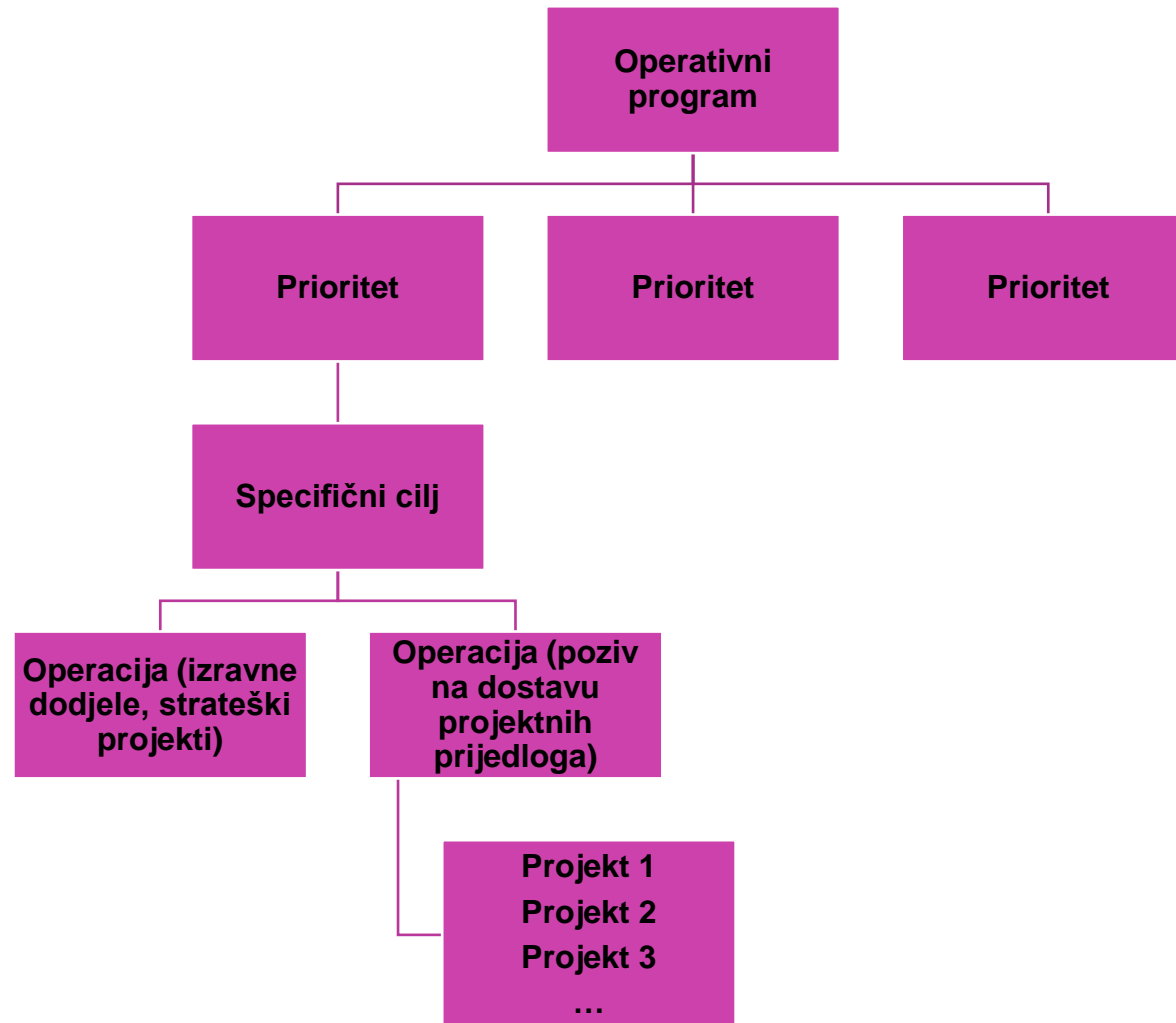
Operativni program

Prioritet

Prioritet

Prioritet

Specifični cilj

Operacija (izravne dodjele, strateški projekti)

Operacija (poziv na dostavu projektnih prijedloga)

Projekt 1
Projekt 2
Projekt 3
…